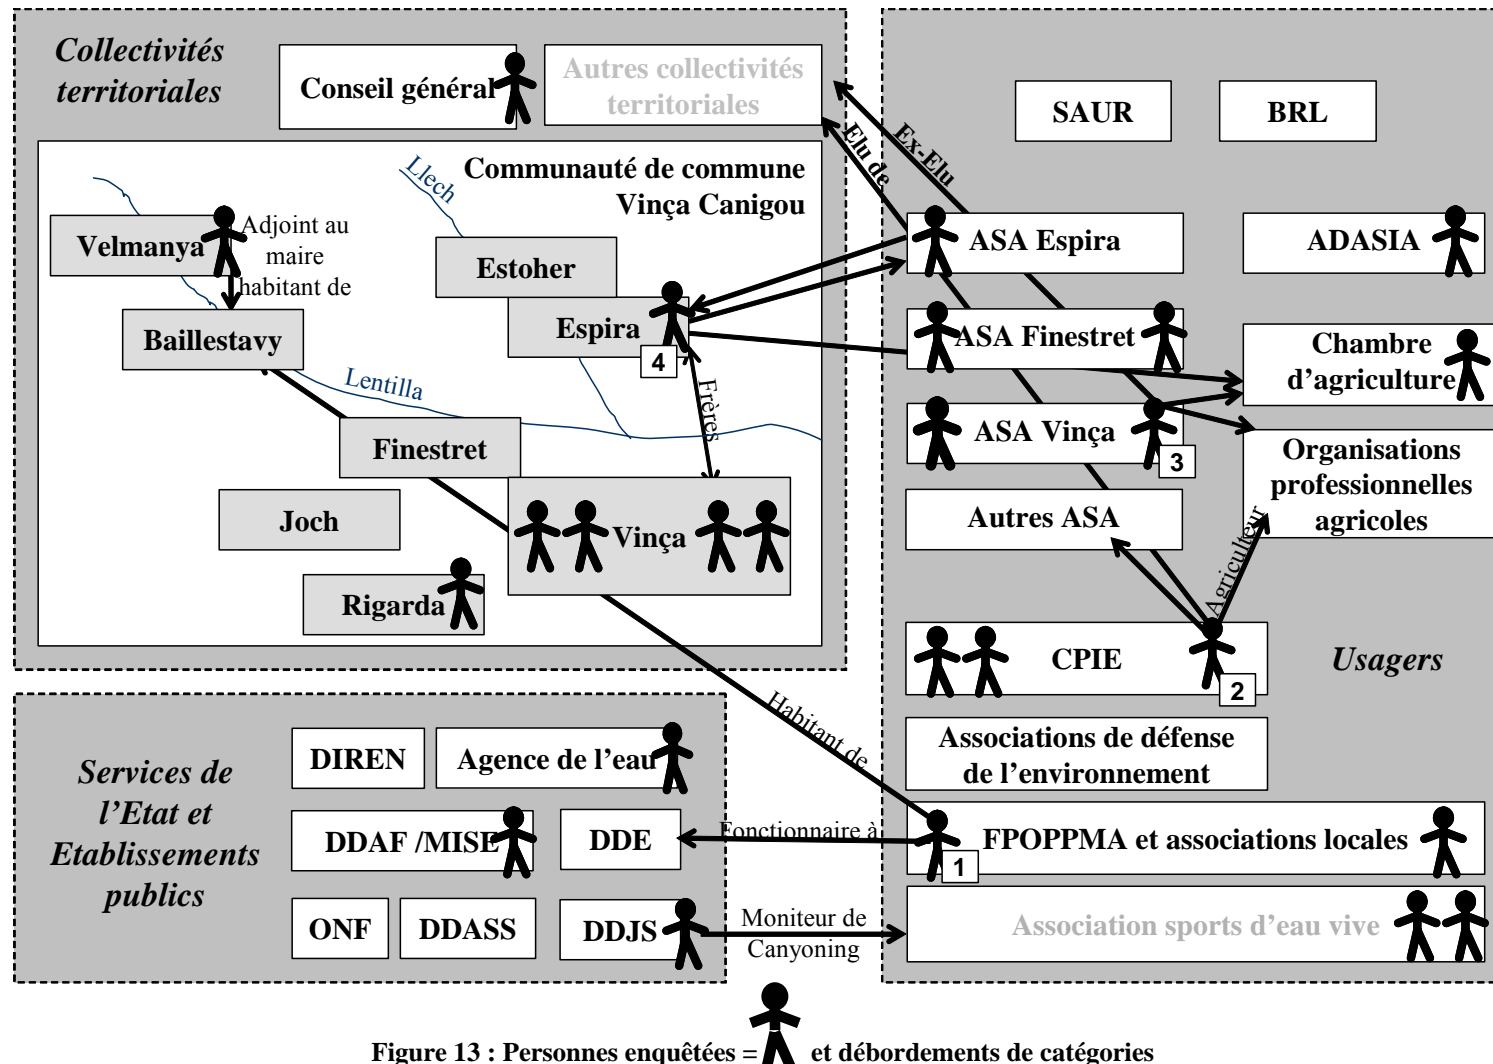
Collectivités territoriales

Conseil général

Autres collectivités territoriales

Communauté de commune Vinça Canigou

Llech

Velmanya

Adjoint au maire habitant de

Baillestavy

Estoher

Espira

4

Lentilla

Finestret

Joch

Vinça

Rigarda

Frères

SAUR

BRL

Ex-Elu

Elu de

ASA Espira

ADASIA

ASA Finestret

Chambre d'agriculture

ASA Vinça

3

Organisations professionnelles agricoles

Autres ASA

Agriculteur

CPIE

2

Usagers

Associations de défense de l'environnement

Habitant de

Services de l'Etat et Etablissements publics

DIREN

Agence de l'eau

DDAF /MISE

DDE

Fonctionnaire à

FPOPPMA et associations locales

1

ONF

DDASS

DDJS

Moniteur de Canyoning

Association sports d'eau vive

Figure 13 : Personnes enquêtées = et débordements de catégories